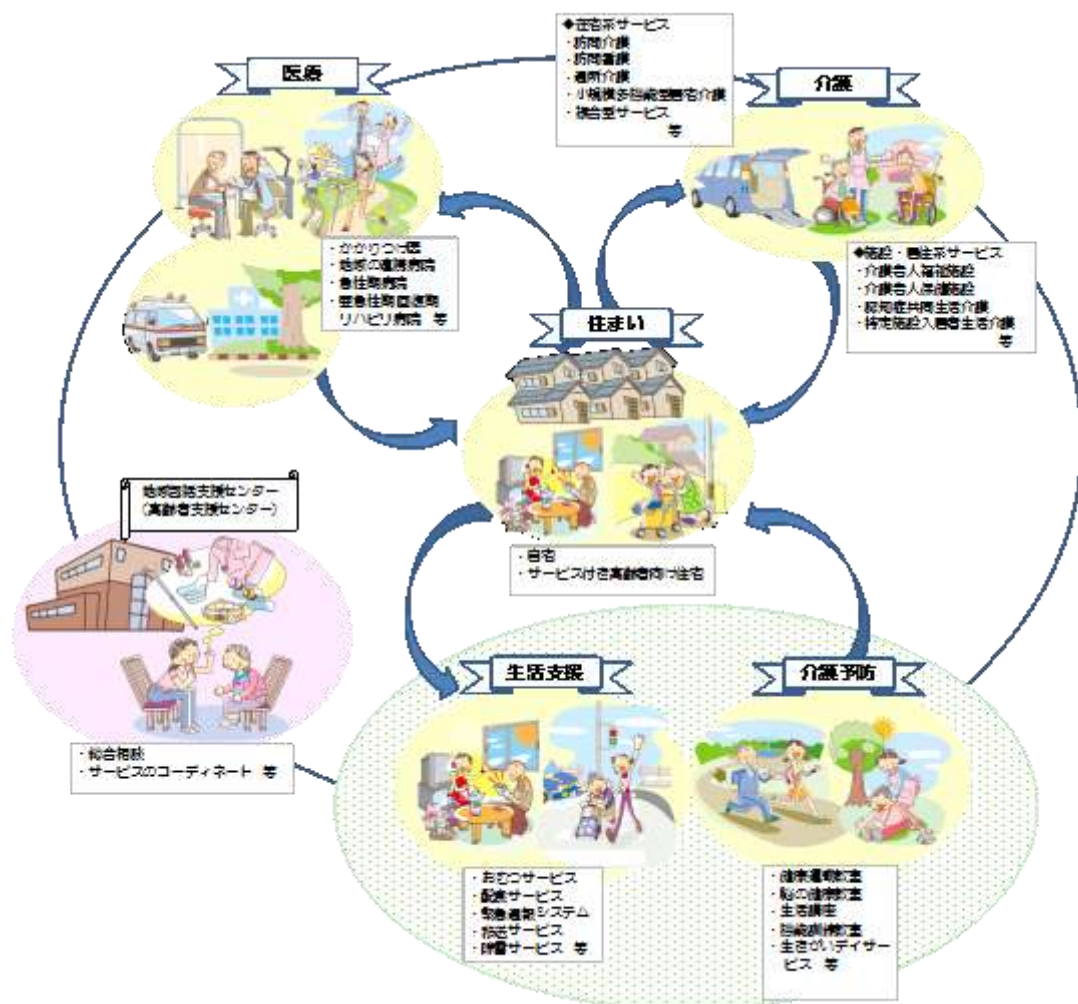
医療

◆在宅系サービス
・訪問介護
・訪問看護
・通所介護
・小規模多機能型居宅介護
・複合型サービス
等

介護

・かかりつけ医
・地域の連携病院
・急性期病院
・亜急性期回復期
リハビリ病院 等

◆施設・居住系サービス
・介護老人福祉施設
・介護老人保健施設
・認知症共同生活介護
・特定施設入居者生活介護
等

住まい

地域包括支援センター
（高齢者支援センター）

・自宅
・サービス付き高齢者向け住宅

生活支援

介護予防

・総合相談
・サービスのコーディネート 等

・おむつサービス
・配食サービス
・緊急通報システム
・移送サービス
・除雪サービス 等

・健康運動教室
・脳の健康教室
・生活講座
・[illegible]教室
・生きがいデイサービス 等